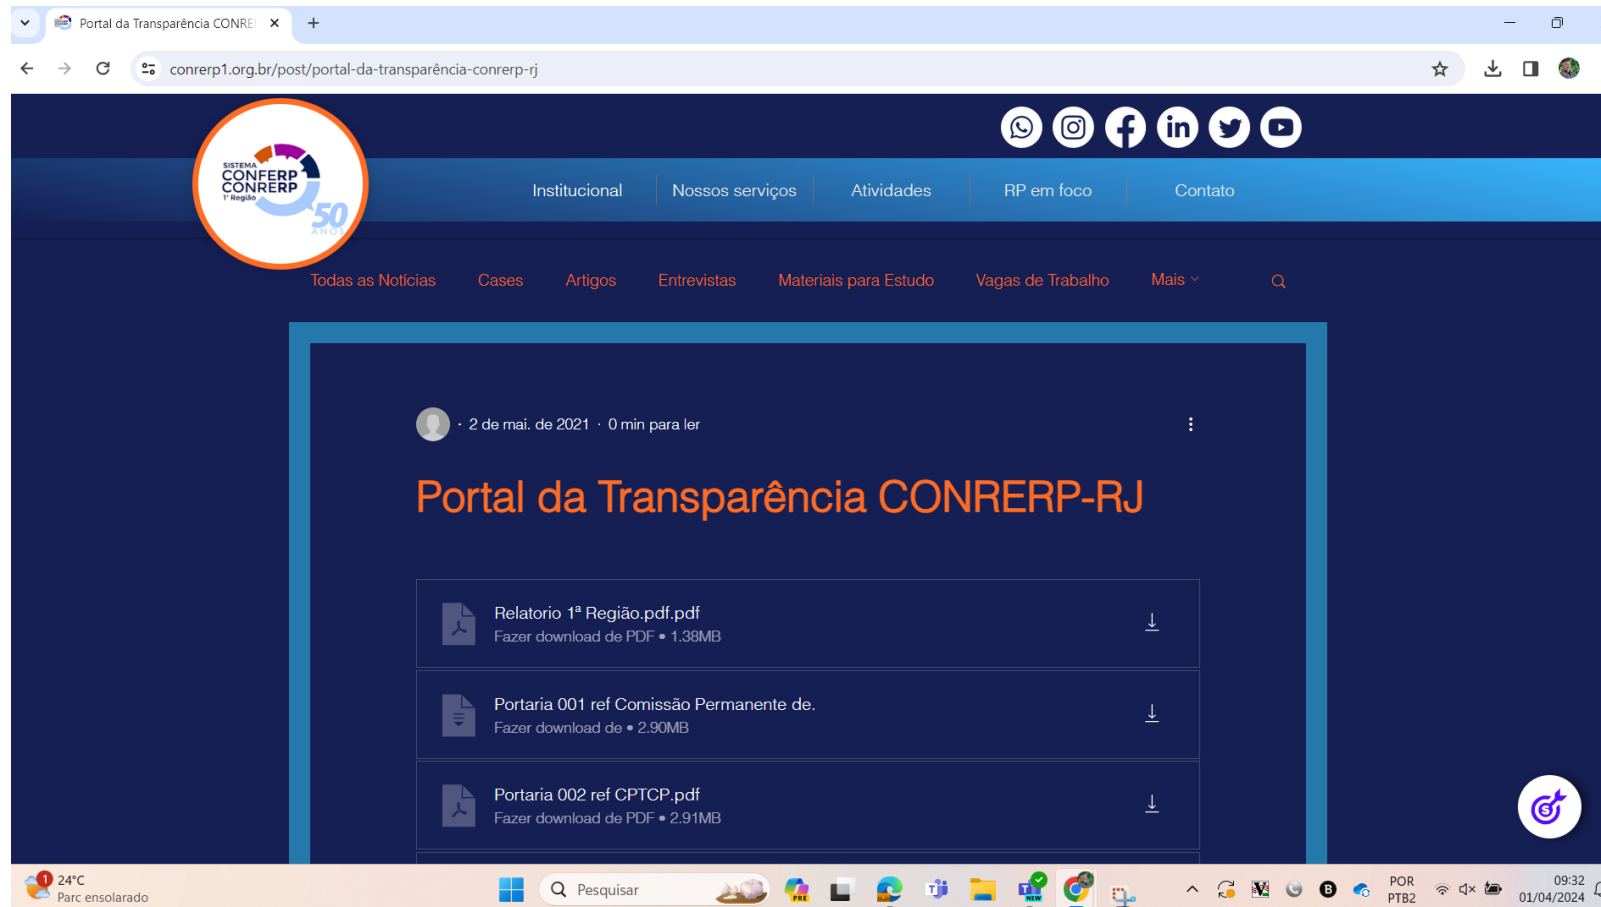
Portal da Transparência CONRE ×

conrerp1.org.br/post/portal-da-transparencia-conrerp-rj

SISTEMA CONFERP CONRERP 1ª Região 50 ANOS

Institucional | Nossos serviços | Atividades | RP em foco | Contato

Todas as Notícias | Cases | Artigos | Entrevistas | Materiais para Estudo | Vagas de Trabalho | Mais

· 2 de mai. de 2021 · 0 min para ler

Portal da Transparência CONRERP-RJ

Relatorio 1ª Região.pdf.pdf
Fazer download de PDF • 1.38MB

Portaria 001 ref Comissão Permanente de.
Fazer download de • 2.90MB

Portaria 002 ref CPTCP.pdf
Fazer download de PDF • 2.91MB

24°C
Parc ensolarado

Pesquisar

POR
PTB2

09:32
01/04/2024